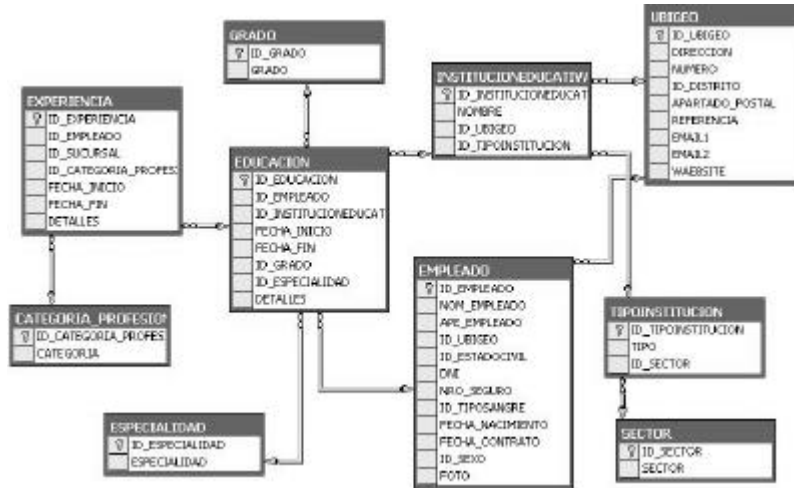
GRADO
ID_GRADO
GRADO

UBIGEO
ID_UBIGEO
DIRECCION
NUMERO
ID_DISTRITO
APARTADO_POSTAL
REFERENCIA
EMAIL1
EMAIL2
WAEBSITE

EXPERIENCIA
ID_EXPERIENCIA
ID_EMPLEADO
ID_SUCURSAL
ID_CATEGORIA_PROFESI
FECHA_INICIO
FECHA_FIN
DETALLES

INSTITUCIONEDUCATIV
ID_INSTITUCIONEDUCAT
NOMBRE
ID_UBIGEO
ID_TIPOINSTITUCION

EDUCACION
ID_EDUCACION
ID_EMPLEADO
ID_INSTITUCIONEDUCAT
FECHA_INICIO
FECHA_FIN
ID_GRADO
ID_ESPECIALIDAD
DETALLES

CATEGORIA_PROFESIO
ID_CATEGORIA_PROFES
CATEGORIA

EMPLEADO
ID_EMPLEADO
NOM_EMPLEADO
APE_EMPLEADO
ID_UBIGEO
ID_ESTADOCIVIL
DNI
NRO_SEGURO
ID_TIPOSANGRE
FECHA_NACIMIENTO
FECHA_CONTRATO
ID_SEXO
FOTO

TIPOINSTITUCION
ID_TIPOINSTITUCION
TIPO
ID_SECTOR

ESPECIALIDAD
ID_ESPECIALIDAD
ESPECIALIDAD

SECTOR
ID_SECTOR
SECTOR